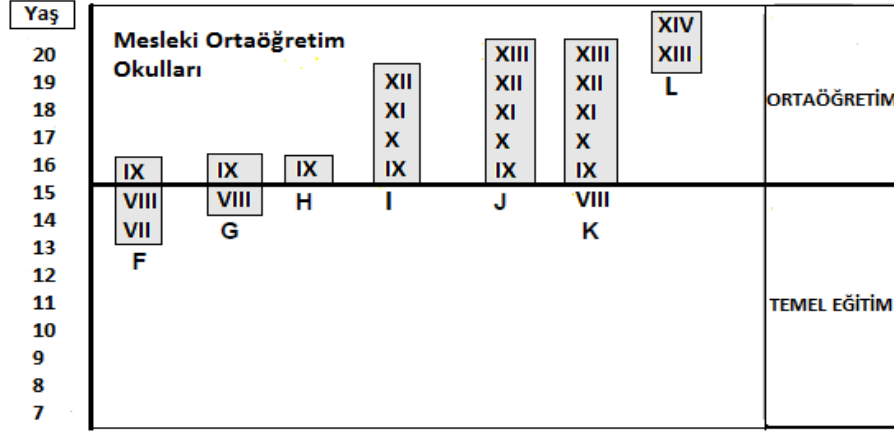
Yaş
20
19
18
17
16
15
14
13
12
11
10
9
8
7

Mesleki Ortaöğretim Okulları

IX
VIII
VII
F

IX
VIII
G

IX
H

XII
XI
X
IX
I

XIII
XII
XI
X
IX
J

XIII
XII
XI
X
IX
VIII
K

XIV
XIII
L

ORTAÖĞRETİM

TEMEL EĞİTİM